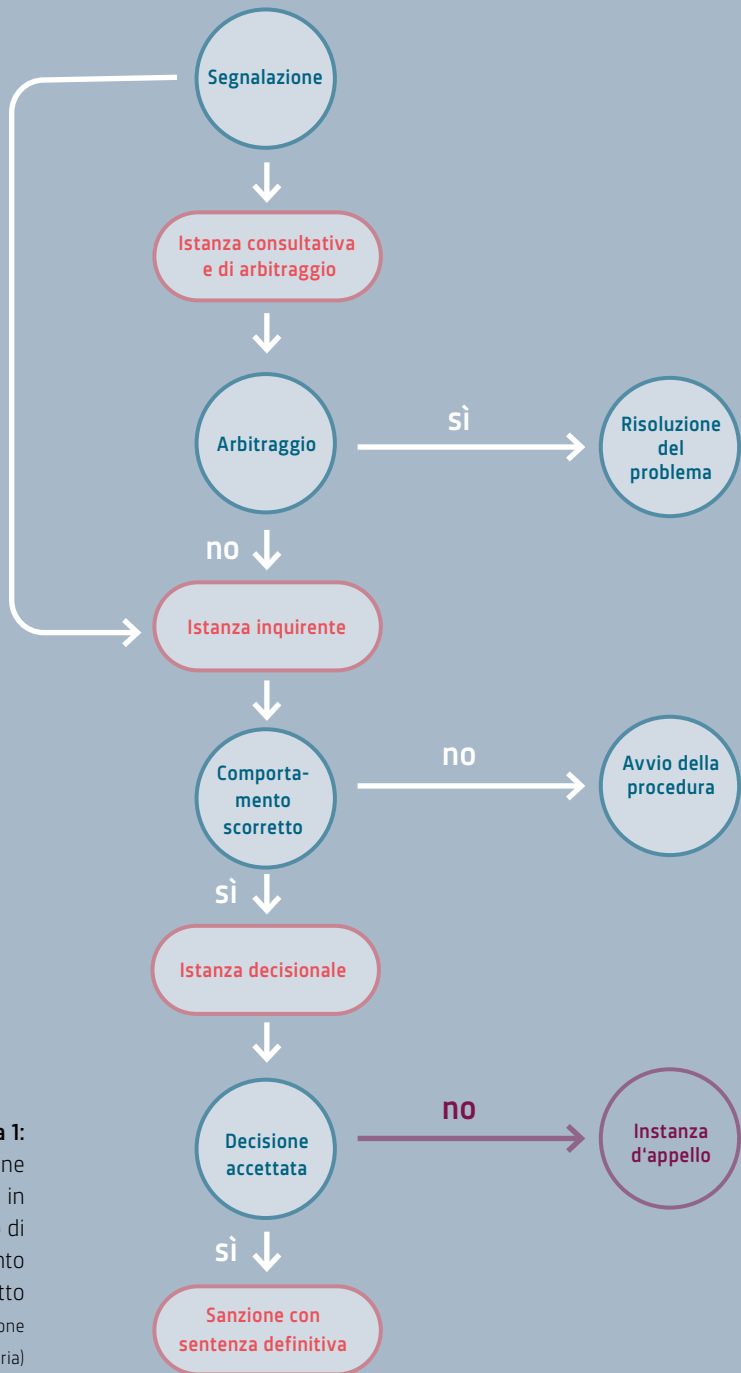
Segnalazione

Istanza consultativa e di arbitraggio

Arbitraggio

sì

Risoluzione del problema

no

Istanza inquirente

Comportamento scorretto

no

Avvio della procedura

sì

Istanza decisionale

Decisione accettata

no

Instanza d'appello

sì

Sanzione con sentenza definitiva

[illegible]a 1:
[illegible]ne
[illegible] in
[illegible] di
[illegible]nto
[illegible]tto
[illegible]one
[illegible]ria)